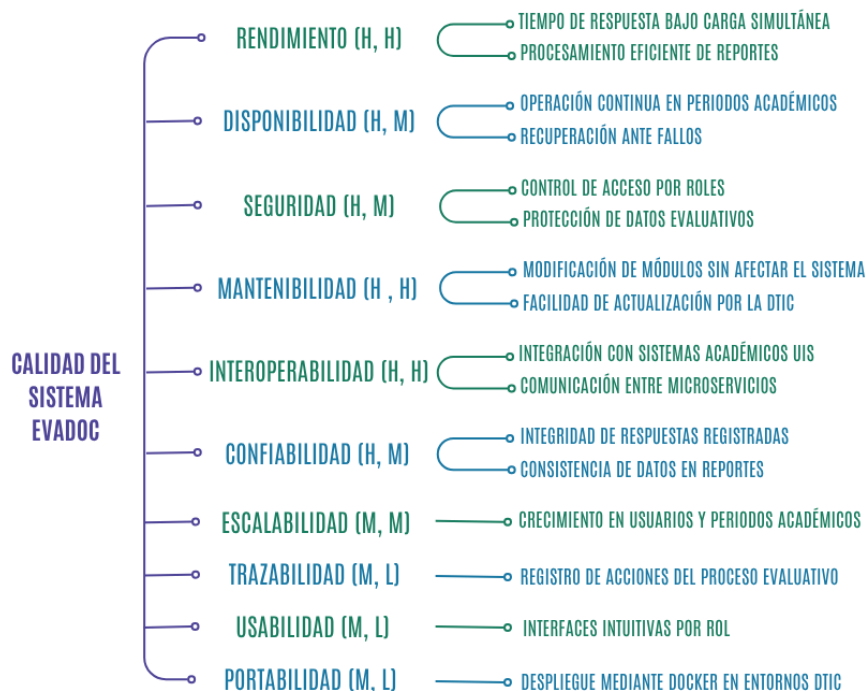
CALIDAD DEL SISTEMA EVADOC

RENDIMIENTO (H, H)
TIEMPO DE RESPUESTA BAJO CARGA SIMULTÁNEA
PROCESAMIENTO EFICIENTE DE REPORTES

DISPONIBILIDAD (H, M)
OPERACIÓN CONTINUA EN PERIODOS ACADÉMICOS
RECUPERACIÓN ANTE FALLOS

SEGURIDAD (H, M)
CONTROL DE ACCESO POR ROLES
PROTECCIÓN DE DATOS EVALUATIVOS

MANTENIBILIDAD (H , H)
MODIFICACIÓN DE MÓDULOS SIN AFECTAR EL SISTEMA
FACILIDAD DE ACTUALIZACIÓN POR LA DTIC

INTEROPERABILIDAD (H, H)
INTEGRACIÓN CON SISTEMAS ACADÉMICOS UIS
COMUNICACIÓN ENTRE MICROSERVICIOS

CONFIABILIDAD (H, M)
INTEGRIDAD DE RESPUESTAS REGISTRADAS
CONSISTENCIA DE DATOS EN REPORTES

ESCALABILIDAD (M, M)
CRECIMIENTO EN USUARIOS Y PERIODOS ACADÉMICOS

TRAZABILIDAD (M, L)
REGISTRO DE ACCIONES DEL PROCESO EVALUATIVO

USABILIDAD (M, L)
INTERFACES INTUITIVAS POR ROL

PORTABILIDAD (M, L)
DESPLIEGUE MEDIANTE DOCKER EN ENTORNOS DTIC